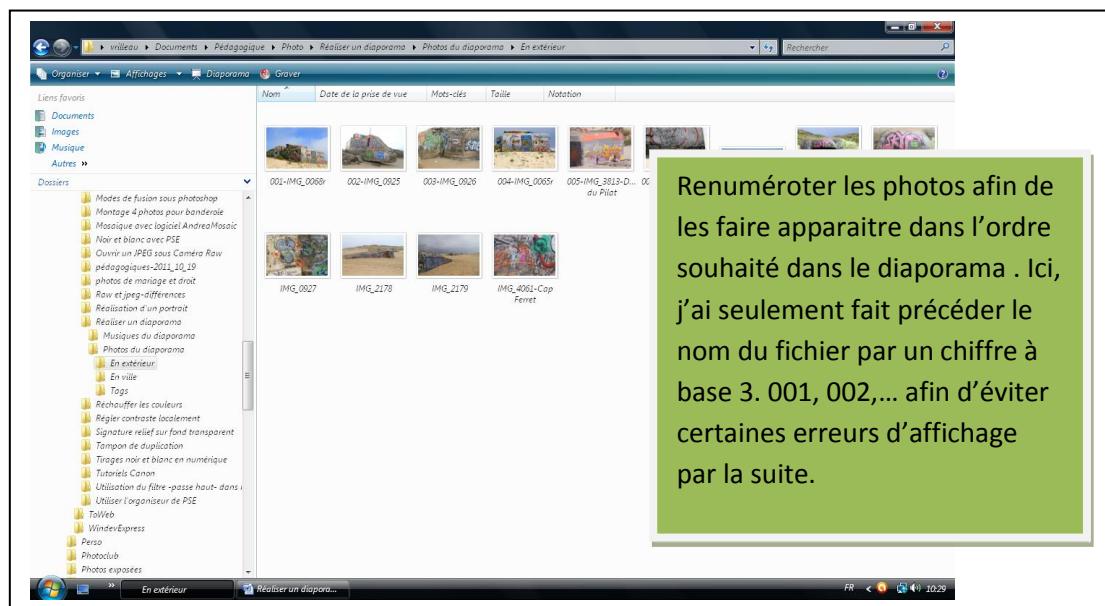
▸ vrilleau ▸ Documents ▸ Pédagogique ▸ Photo ▸ Réaliser un diaporama ▸ Photos du diaporama ▸ En extérieur

Rechercher

Organiser ▾ Affichages ▾ Diaporama Graver

Liens favoris

Documents

Images

Musique

Autres »

Dossiers

Modes de fusion sous photoshop

Montage 4 photos pour banderole

Mosaique avec logiciel AndreaMosaic

Noir et blanc avec PSE

Ouvrir un JPEG sous Caméra Raw

pédagogiques-2011_10_19

photos de mariage et droit

Raw et jpeg-différences

Réalisation d'un portrait

Réaliser un diaporama

Musiques du diaporama

Photos du diaporama

En extérieur

En ville

Tags

Réchauffer les couleurs

Régler contraste localement

Signature relief sur fond transparent

Tampon de duplication

Tirages noir et blanc en numérique

Tutoriels Canon

Utilisation du filtre -passe haut- dans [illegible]

Utiliser l'organiseur de PSE

ToWeb

WindevExpress

Perso

Photoclub

Photos exposées

Nom | Date de la prise de vue | Mots-clés | Taille | Notation

001-IMG_0068r

002-IMG_0925

003-IMG_0926

004-IMG_0065r

005-IMG_3813-D... du Pilat

00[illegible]

IMG_0927

IMG_2178

IMG_2179

IMG_4061-Cap Ferret

Renuméroter les photos afin de les faire apparaitre dans l'ordre souhaité dans le diaporama . Ici, j'ai seulement fait précéder le nom du fichier par un chiffre à base 3. 001, 002,… afin d'éviter certaines erreurs d'affichage par la suite.

En extérieur

Réaliser un diapora...

FR 10:29